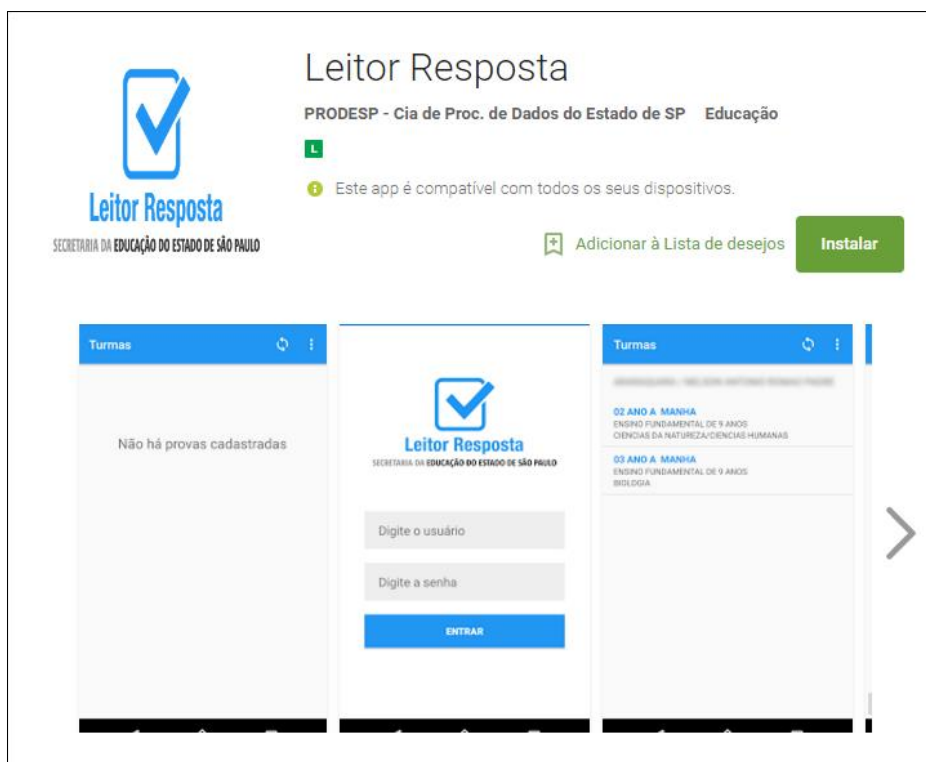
Leitor Resposta
SECRETARIA DA EDUCAÇÃO DO ESTADO DE SÃO PAULO

Leitor Resposta

PRODESP - Cia de Proc. de Dados do Estado de SP Educação

L

Este app é compatível com todos os seus dispositivos.

Adicionar à Lista de desejos

Instalar

Turmas

Não há provas cadastradas

Leitor Resposta
SECRETARIA DA EDUCAÇÃO DO ESTADO DE SÃO PAULO

Digite o usuário

Digite a senha

ENTRAR

Turmas

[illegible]

02 ANO A MANHA
ENSINO FUNDAMENTAL DE 9 ANOS
CIENCIAS DA NATUREZA/CIENCIAS HUMANAS

03 ANO A MANHA
ENSINO FUNDAMENTAL DE 9 ANOS
BIOLOGIA